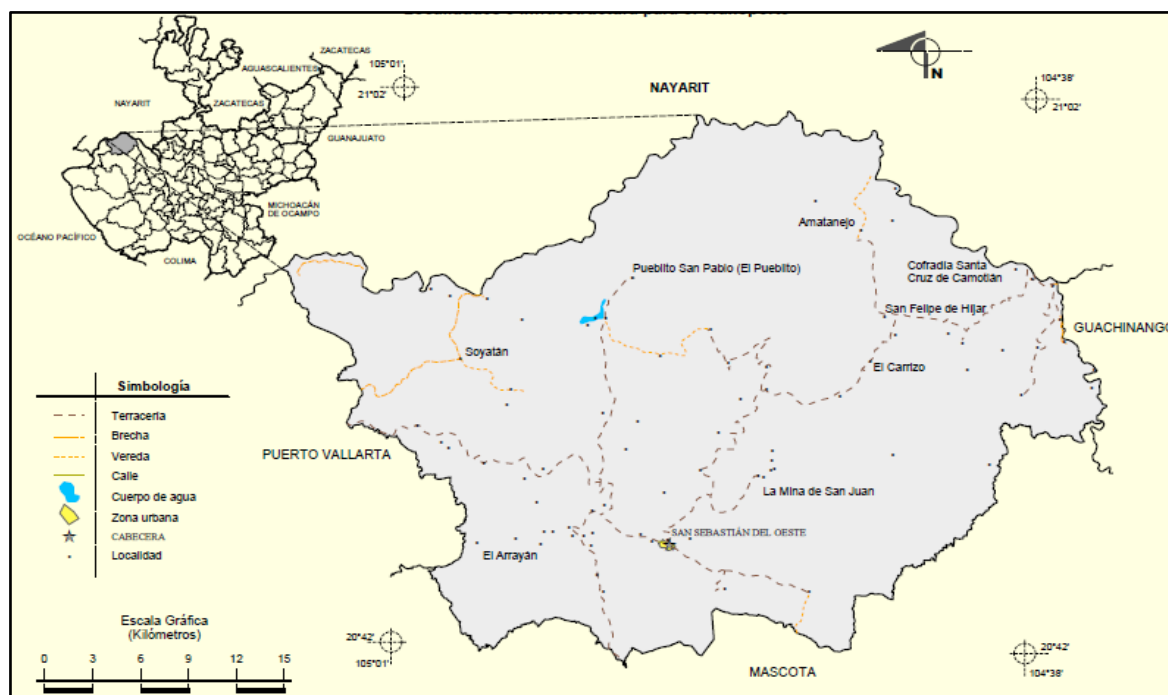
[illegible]

ZACATECAS
AGUASCALIENTES
NAYARIT
ZACATECAS
GUANAJUATO
MICHOACÁN DE OCAMPO
OCÉANO PACÍFICO
COLIMA

105°01'
21°02'
104°38'
21°02'
N

NAYARIT

Amatanejo
Cofradía Santa Cruz de Camotlán
Pueblito San Pablo (El Pueblito)
San Felipe de Híjar
GUACHINANGO
Soyatán
El Carrizo
PUERTO VALLARTA
La Mina de San Juan
SAN SEBASTIÁN DEL OESTE
El Arrayán
MASCOTA

Simbología
Terracería
Brecha
Vereda
Calle
Cuerpo de agua
Zona urbana
CABECERA
Localidad

Escala Gráfica
(Kilómetros)
0 3 6 9 12 15

20°42'
105°01'
20°42'
104°38'